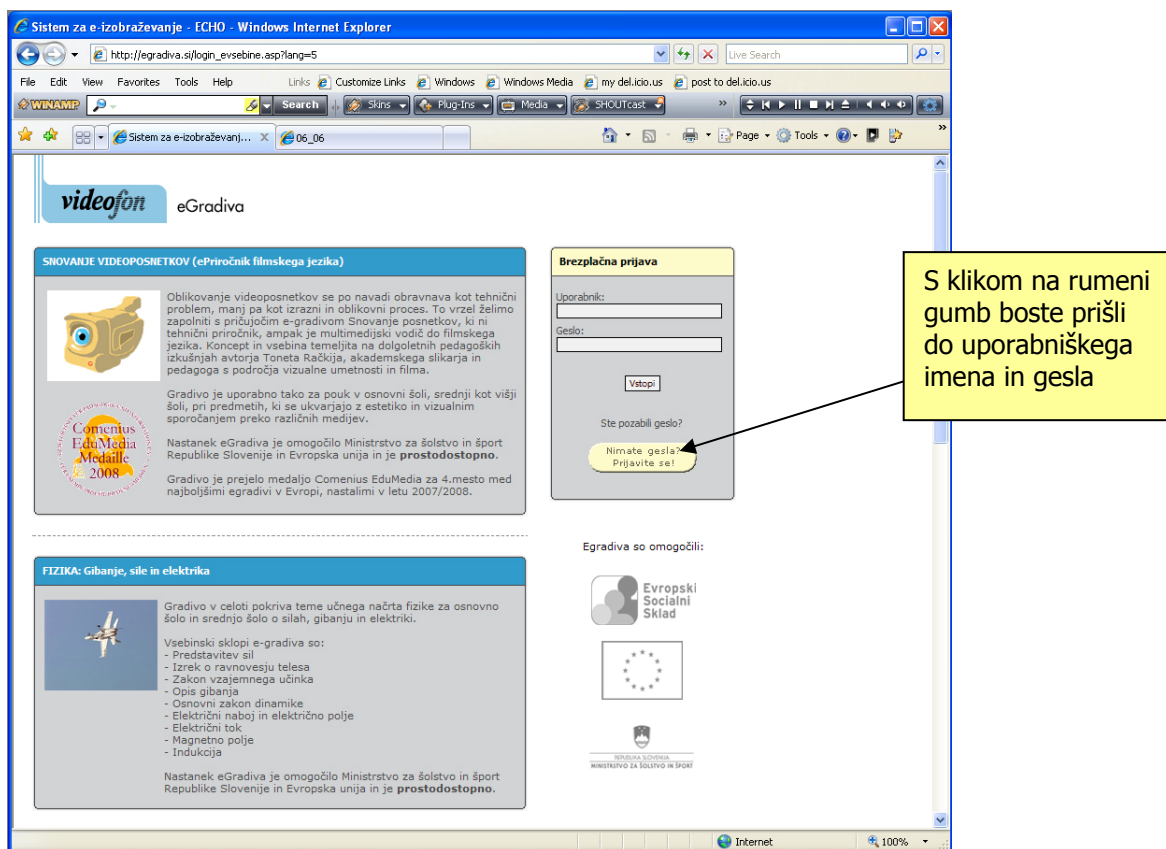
Sistem za e-izobraževanje - ECHO - Windows Internet Explorer

http://egradiva.si/login_evsebine.asp?lang=5

Live Search

File Edit View Favorites Tools Help

Links Customize Links Windows Windows Media my del.icio.us post to del.icio.us

WINAMP Search Skins Plug-Ins Media SHOUTcast

Sistem za e-izobraževanj... 06_06

Page Tools

videofon eGradiva

SNOVANJE VIDEOPOSNETKOV (ePriročnik filmskega jezika)

Oblikovanje videoposnetkov se po navadi obravnava kot tehnični problem, manj pa kot izrazni in oblikovni proces. To vrzel želimo zapolniti s pričujočim e-gradivom Snovanje posnetkov, ki ni tehnični priročnik, ampak je multimedijski vodič do filmskega jezika. Koncept in vsebina temeljita na dolgoletnih pedagoških izkušnjah avtorja Toneta Račkija, akademskega slikarja in pedagoga s področja vizualne umetnosti in filma.

Gradivo je uporabno tako za pouk v osnovni šoli, srednji kot višji šoli, pri predmetih, ki se ukvarjajo z estetiko in vizualnim sporočanjem preko različnih medijev.

Nastanek eGradiva je omogočilo Ministrstvo za šolstvo in šport Republike Slovenije in Evropska unija in je prostodostopno.

Gradivo je prejelo medaljo Comenius EduMedia za 4.mesto med najboljšimi egradivi v Evropi, nastalimi v letu 2007/2008.

Comenius EduMedia Medaille 2008

Brezplačna prijava

Uporabnik:

Geslo:

Vstopi

Ste pozabili geslo?

Nimate gesla? Prijavite se!

S klikom na rumeni gumb boste prišli do uporabniškega imena in gesla

FIZIKA: Gibanje, sile in elektrika

Gradivo v celoti pokriva teme učnega načrta fizike za osnovno šolo in srednjo šolo o silah, gibanju in elektriki.

Vsebinski sklopi e-gradiva so:
- Predstavitev sil
- Izrek o ravnovesju telesa
- Zakon vzajemnega učinka
- Opis gibanja
- Osnovni zakon dinamike
- Električni naboj in električno polje
- Električni tok
- Magnetno polje
- Indukcija

Nastanek eGradiva je omogočilo Ministrstvo za šolstvo in šport Republike Slovenije in Evropska unija in je prostodostopno.

Egradiva so omogočili:

Evropski Socialni Sklad

REPUBLIKA SLOVENIJA MINISTRSTVO ZA ŠOLSTVO IN ŠPORT

Internet 100%